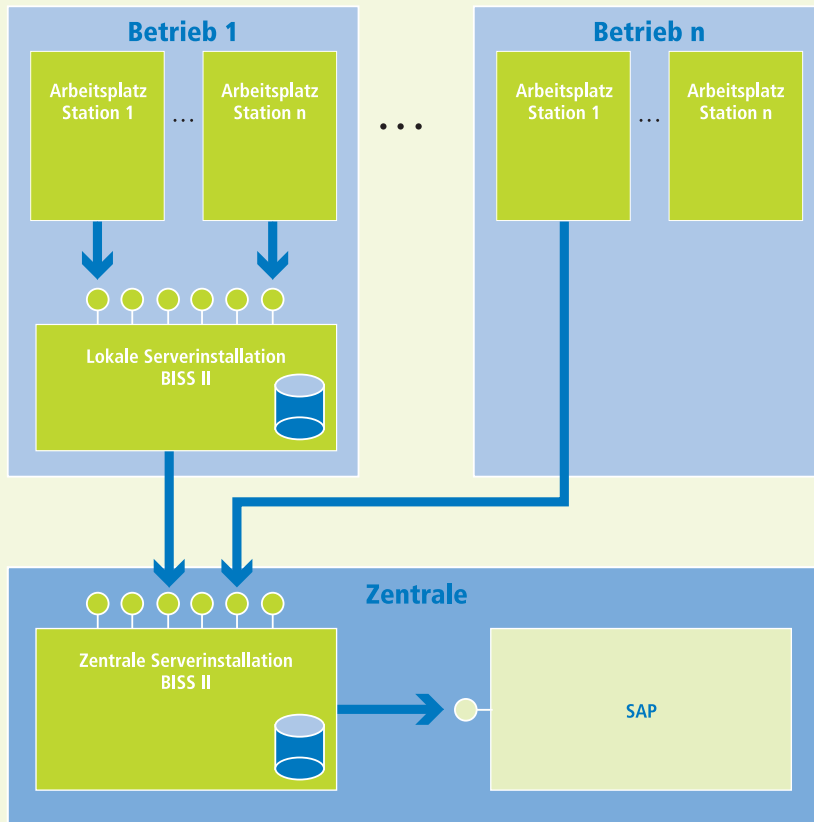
Betrieb 1

Arbeitsplatz Station 1

...

Arbeitsplatz Station n

Lokale Serverinstallation BISS II

...

Betrieb n

Arbeitsplatz Station 1

...

Arbeitsplatz Station n

Zentrale

Zentrale Serverinstallation BISS II

SAP